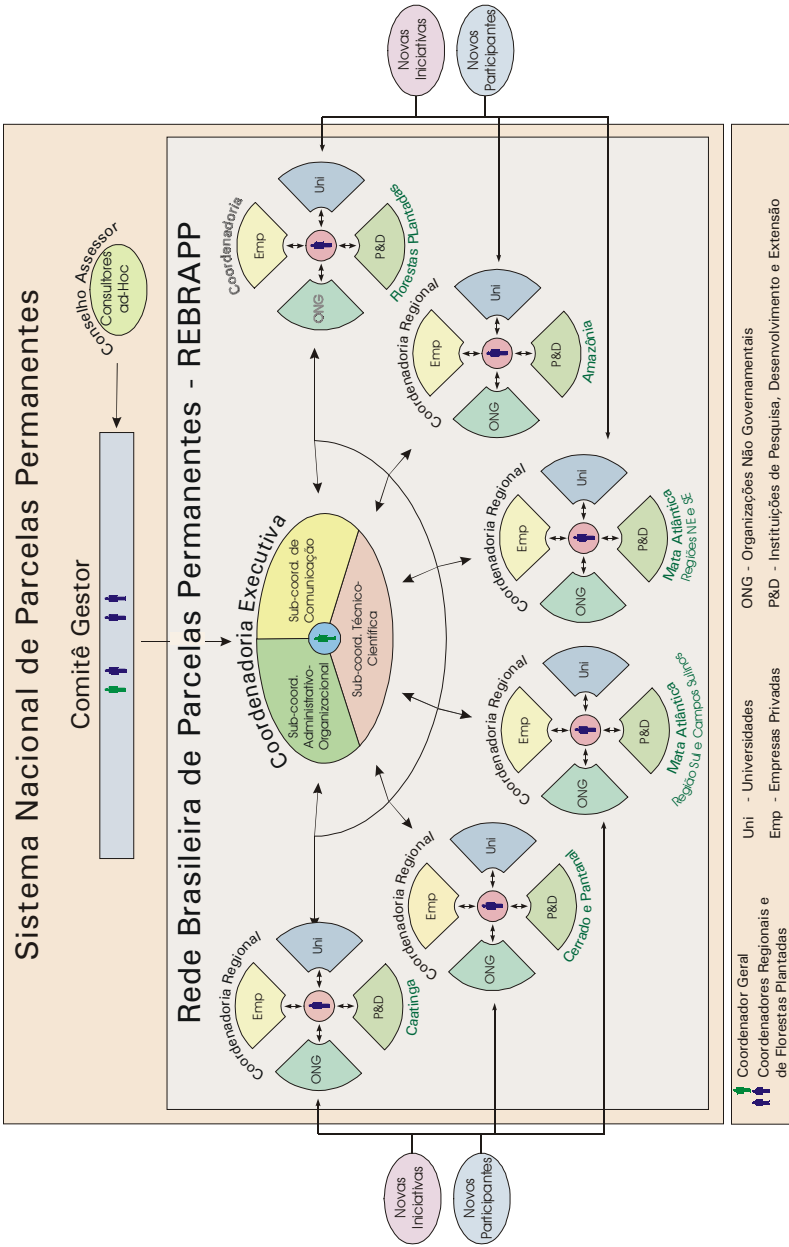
Sistema Nacional de Parcelas Permanentes

Conselho Assessor

Consultores ad-Hoc

Comitê Gestor

Rede Brasileira de Parcelas Permanentes - REBRAPP

Coordenadoria Executiva

Sub-coord. de Comunicação

Sub-coord. Técnico-Científica

Sub-coord. Administrativo-Organizacional

Novas Iniciativas

Novos Participantes

Coordenadoria

Uni

Emp

P&D

ONG

Florestas Plantadas

Coordenadoria Regional

Uni

Emp

P&D

ONG

Amazônia

Coordenadoria Regional

Uni

Emp

P&D

ONG

Mata Atlântica
Regiões NE e SE

Coordenadoria Regional

Uni

Emp

P&D

ONG

Mata Atlântica
Região Sul e Campos Sulinos

Coordenadoria Regional

Uni

Emp

P&D

ONG

Cerrado e Pantanal

Coordenadoria Regional

Uni

Emp

P&D

ONG

Caatinga

Novas Iniciativas

Novos Participantes

Coordenador Geral

Coordenadores Regionais e de Florestas Plantadas

Uni - Universidades

Emp - Empresas Privadas

ONG - Organizações Não Governamentais

P&D - Instituições de Pesquisa, Desenvolvimento e Extensão